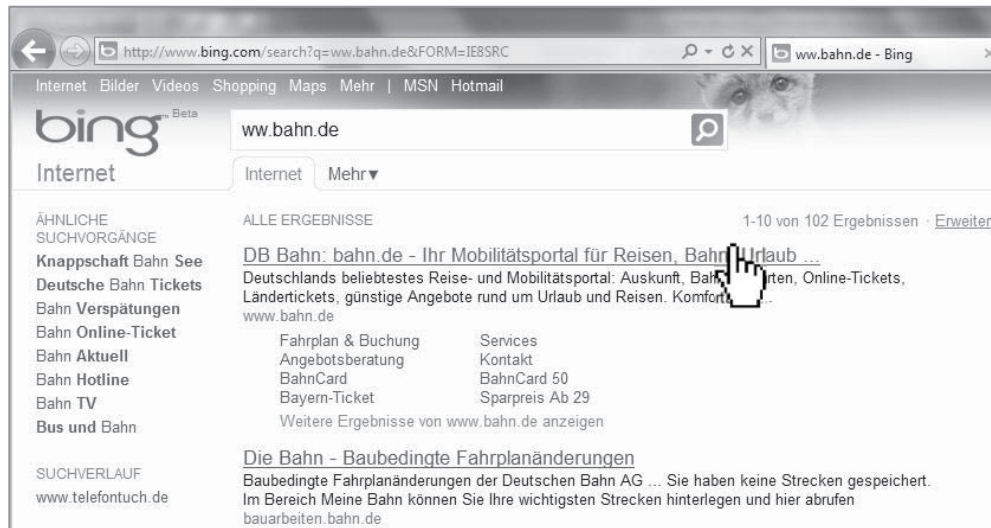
http://www.bing.com/search?q=ww.bahn.de&FORM=IE8SRC
ww.bahn.de - Bing

Internet Bilder Videos Shopping Maps Mehr | MSN Hotmail

bing Beta
ww.bahn.de

Internet
Internet Mehr▾

ÄHNLICHE SUCHVORGÄNGE
Knappschaft Bahn See
Deutsche Bahn Tickets
Bahn Verspätungen
Bahn Online-Ticket
Bahn Aktuell
Bahn Hotline
Bahn TV
Bus und Bahn

SUCHVERLAUF
www.telefontuch.de

ALLE ERGEBNISSE
1-10 von 102 Ergebnissen · Erweiter

DB Bahn: bahn.de - Ihr Mobilitätsportal für Reisen, Bahn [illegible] Urlaub ...
Deutschlands beliebtestes Reise- und Mobilitätsportal: Auskunft, Bah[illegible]rten, Online-Tickets, Ländertickets, günstige Angebote rund um Urlaub und Reisen. Komfort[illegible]
www.bahn.de

| Fahrplan & Buchung | Services |
|---|---|
| Angebotsberatung | Kontakt |
| BahnCard | BahnCard 50 |
| Bayern-Ticket | Sparpreis Ab 29 |

Weitere Ergebnisse von www.bahn.de anzeigen

Die Bahn - Baubedingte Fahrplanänderungen
Baubedingte Fahrplanänderungen der Deutschen Bahn AG ... Sie haben keine Strecken gespeichert. Im Bereich Meine Bahn können Sie Ihre wichtigsten Strecken hinterlegen und hier abrufen
bauarbeiten.bahn.de